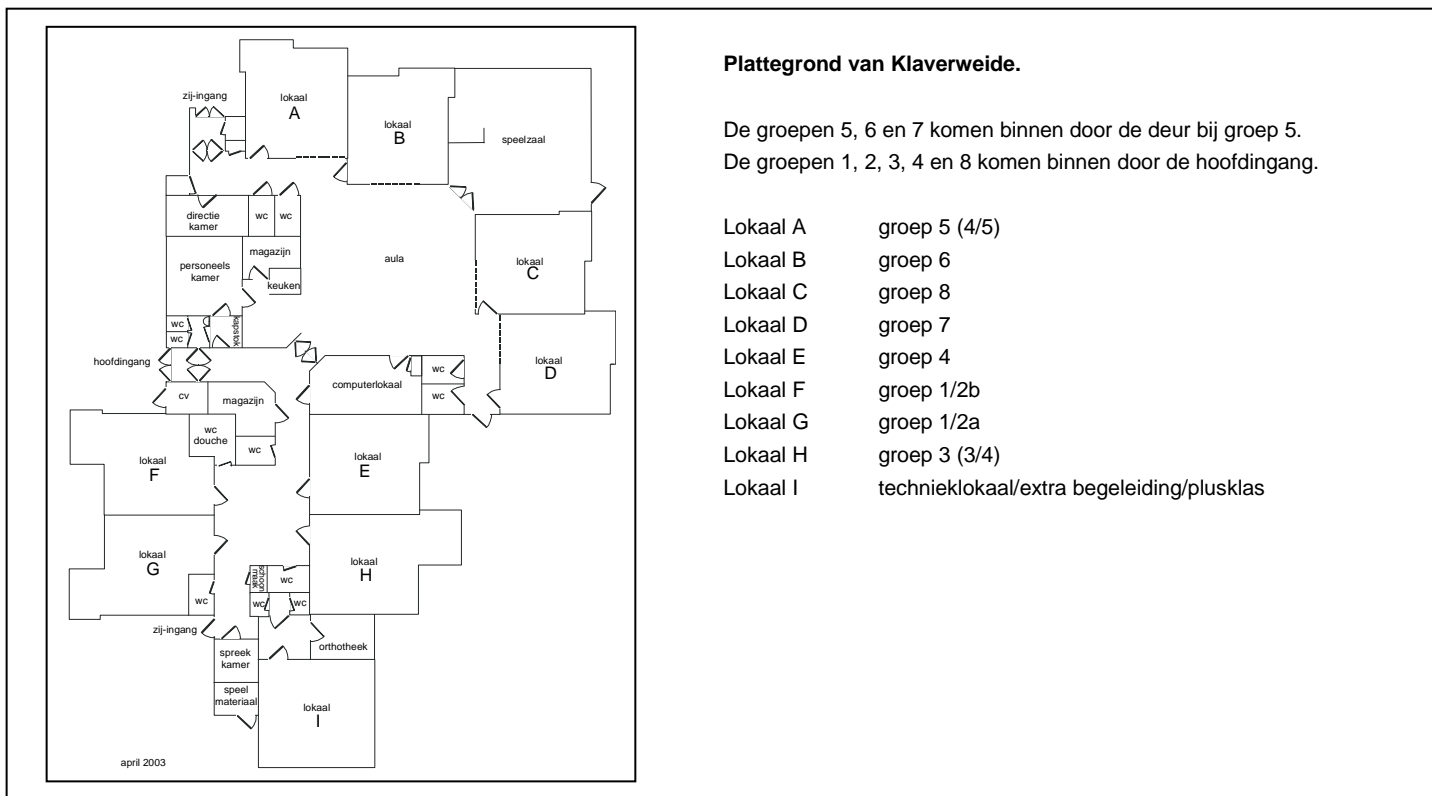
zij-ingang

lokaal
A

lokaal
B

speelzaal

directie kamer

wc

wc

magazijn

personeels kamer

keuken

aula

lokaal
C

wc

wc

kapstok

hoofdingang

lokaal
D

computerlokaal

wc

wc

cv

magazijn

wc douche

wc

lokaal
F

lokaal
E

lokaal
G

lokaal
H

schoonmaak

wc

wc

wc

wc

zij-ingang

spreek kamer

orthotheek

speel materiaal

lokaal
I

april 2003

**Plattegrond van Klaverweide.**

De groepen 5, 6 en 7 komen binnen door de deur bij groep 5.
De groepen 1, 2, 3, 4 en 8 komen binnen door de hoofdingang.

| | |
|---|---|
| Lokaal A | groep 5 (4/5) |
| Lokaal B | groep 6 |
| Lokaal C | groep 8 |
| Lokaal D | groep 7 |
| Lokaal E | groep 4 |
| Lokaal F | groep 1/2b |
| Lokaal G | groep 1/2a |
| Lokaal H | groep 3 (3/4) |
| Lokaal I | technieklokaal/extra begeleiding/plusklas |